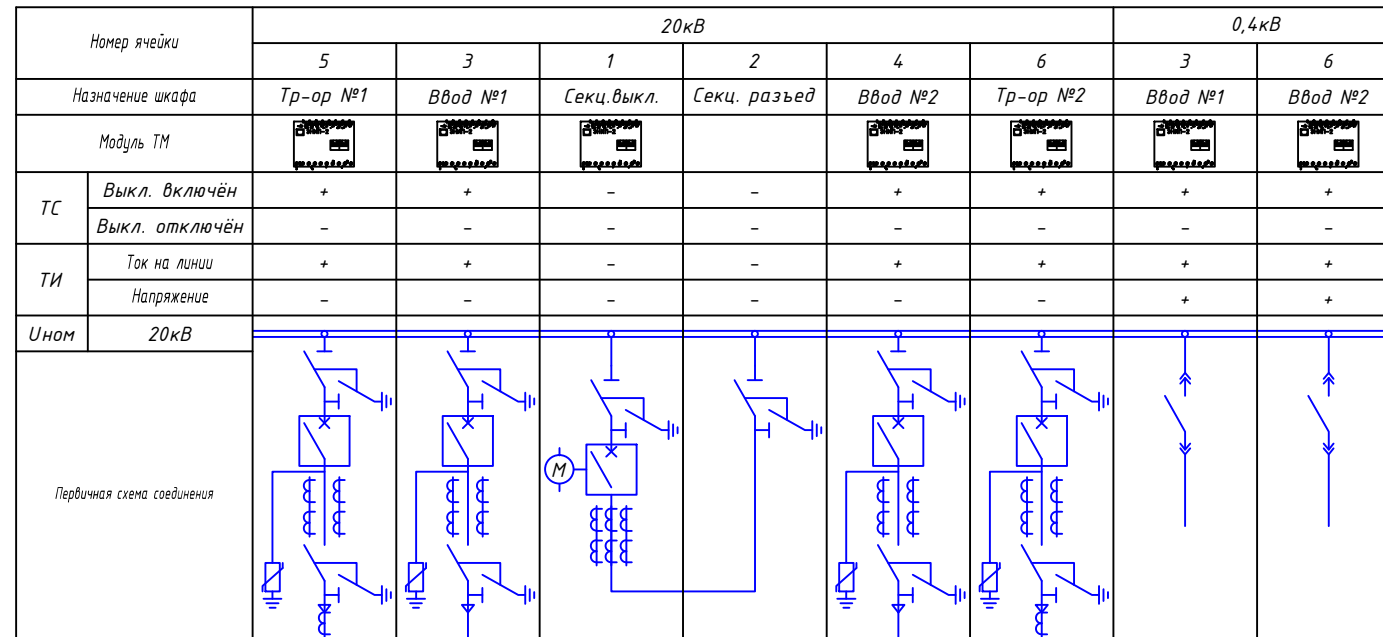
| Номер ячейки | | 20кВ | | | | | | 0,4кВ | |
|---|---|---|---|---|---|---|---|---|---|
| | | 5 | 3 | 1 | 2 | 4 | 6 | 3 | 6 |
| Назначение шкафа | | Тр-ор №1 | Ввод №1 | Секц.выкл. | Секц. разъед | Ввод №2 | Тр-ор №2 | Ввод №1 | Ввод №2 |
| Модуль ТМ | | | | | | | | | |
| ТС | Выкл. включён | + | + | – | – | + | + | + | + |
| | Выкл. отключён | – | – | – | – | – | – | – | – |
| ТИ | Ток на линии | + | + | – | – | + | + | + | + |
| | Напряжение | – | – | – | – | – | – | + | + |
| Uном | 20кВ | | | | | | | | |
| Первичная схема соединения | | | | M | | | | | |